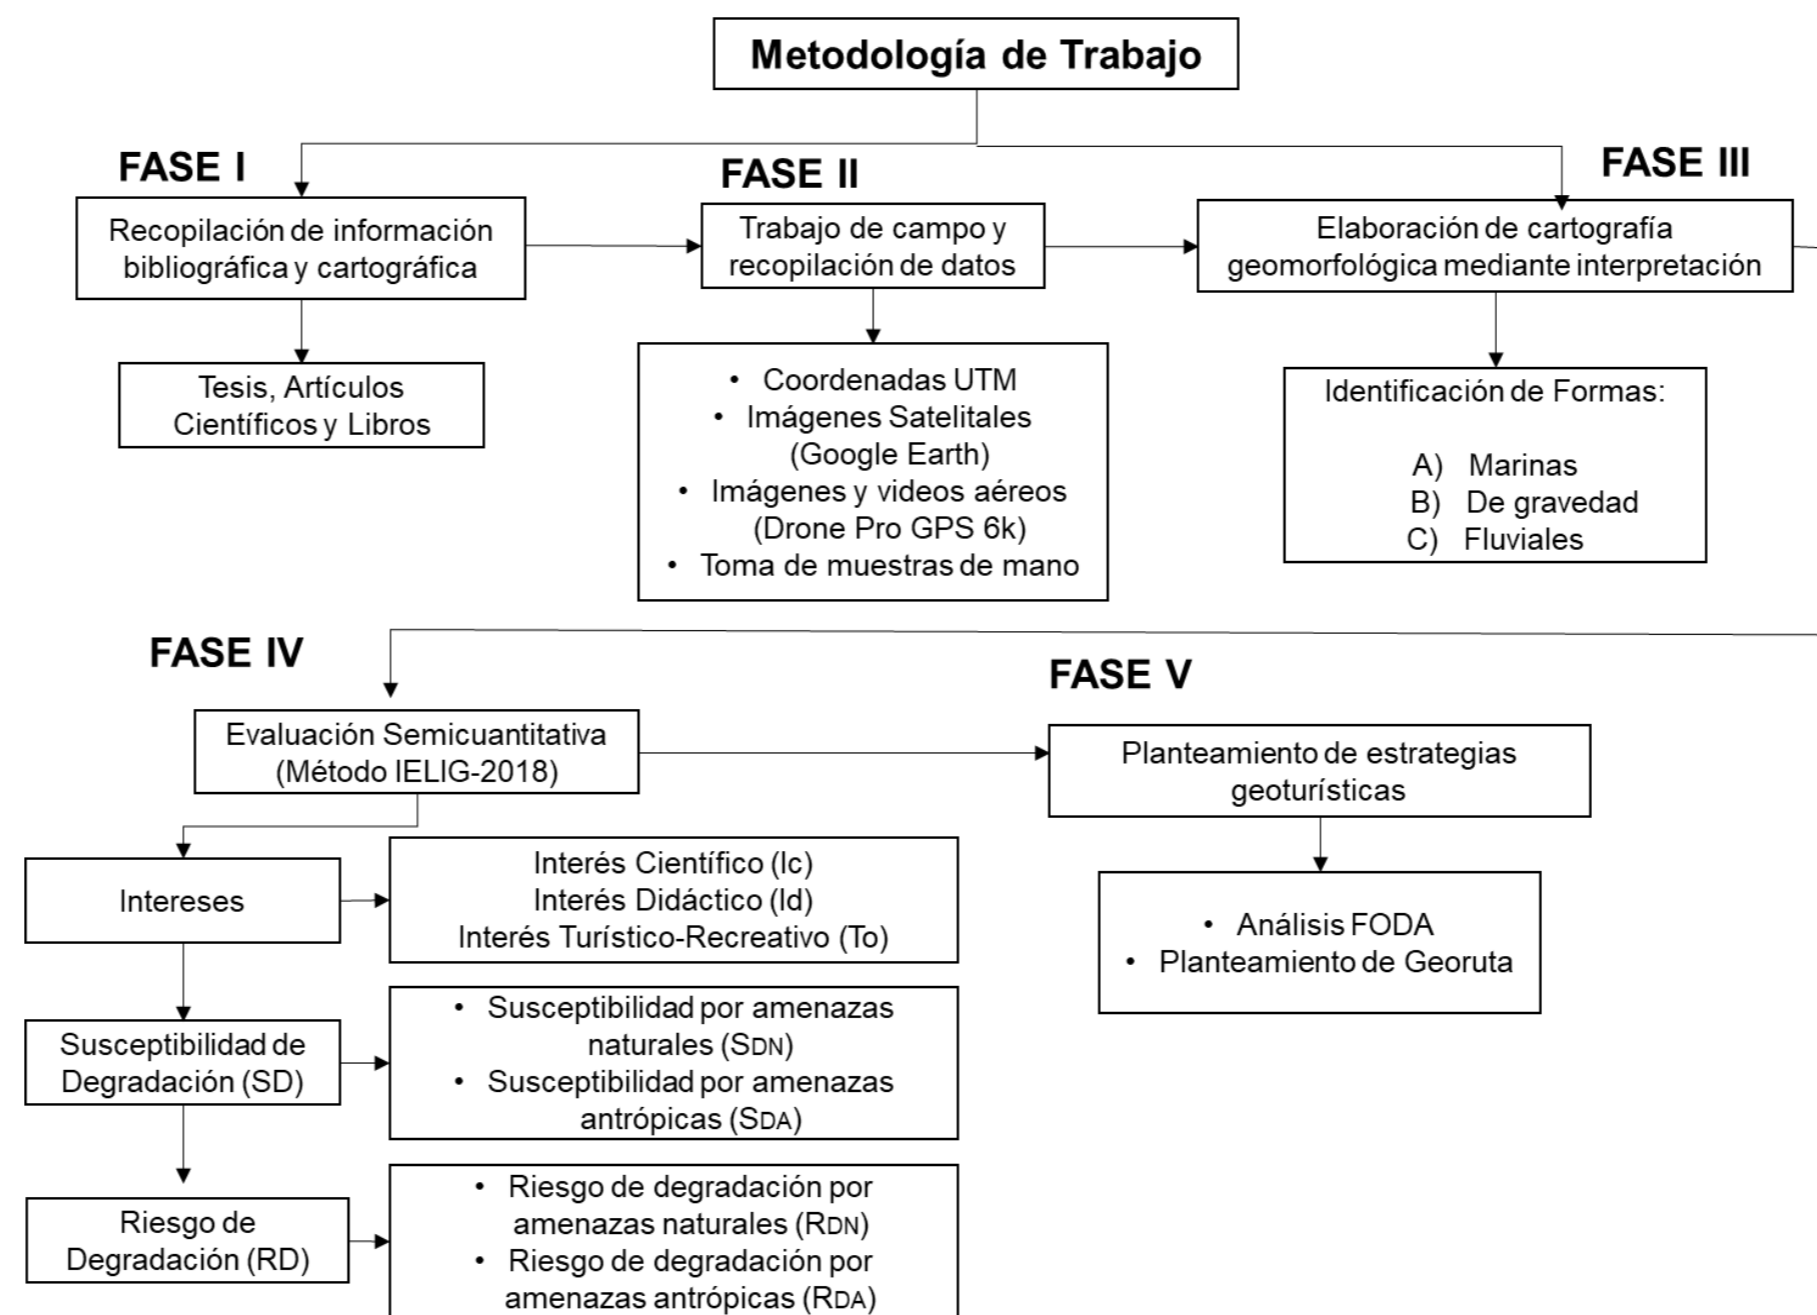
Metodología de Trabajo

FASE I

Recopilación de información bibliográfica y cartográfica

Tesis, Artículos Científicos y Libros

FASE II

Trabajo de campo y recopilación de datos

• Coordenadas UTM
• Imágenes Satelitales (Google Earth)
• Imágenes y videos aéreos (Drone Pro GPS 6k)
• Toma de muestras de mano

FASE III

Elaboración de cartografía geomorfológica mediante interpretación

Identificación de Formas:

A) Marinas
B) De gravedad
C) Fluviales

FASE IV

Evaluación Semicuantitativa (Método IELIG-2018)

Intereses

Interés Científico (Ic)
Interés Didáctico (Id)
Interés Turístico-Recreativo (To)

Susceptibilidad de Degradación (SD)

• Susceptibilidad por amenazas naturales (SDN)
• Susceptibilidad por amenazas antrópicas (SDA)

Riesgo de Degradación (RD)

• Riesgo de degradación por amenazas naturales (RDN)
• Riesgo de degradación por amenazas antrópicas (RDA)

FASE V

Planteamiento de estrategias geoturísticas

• Análisis FODA
• Planteamiento de Georuta